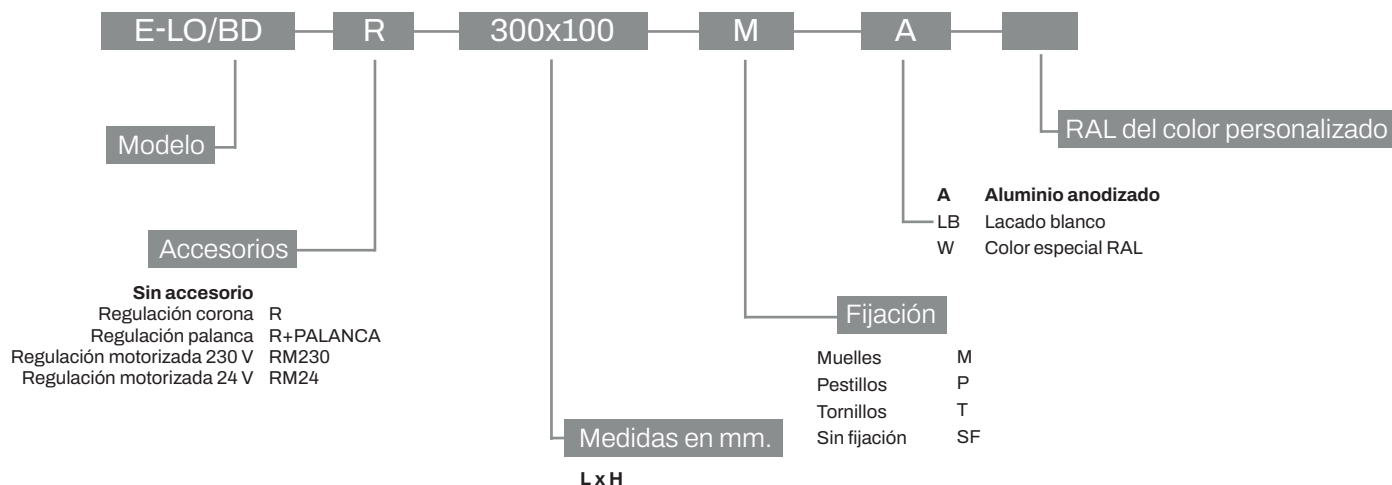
E-LO/BD R 300x100 M A

Modelo

RAL del color personalizado

A Aluminio anodizado
LB Lacado blanco
W Color especial RAL

Accesorios

Sin accesorio
Regulación corona R
Regulación palanca R+PALANCA
Regulación motorizada 230 V RM230
Regulación motorizada 24 V RM24

Fijación

Muelles M
Pestillos P
Tornillos T
Sin fijación SF

Medidas en mm.

L x H